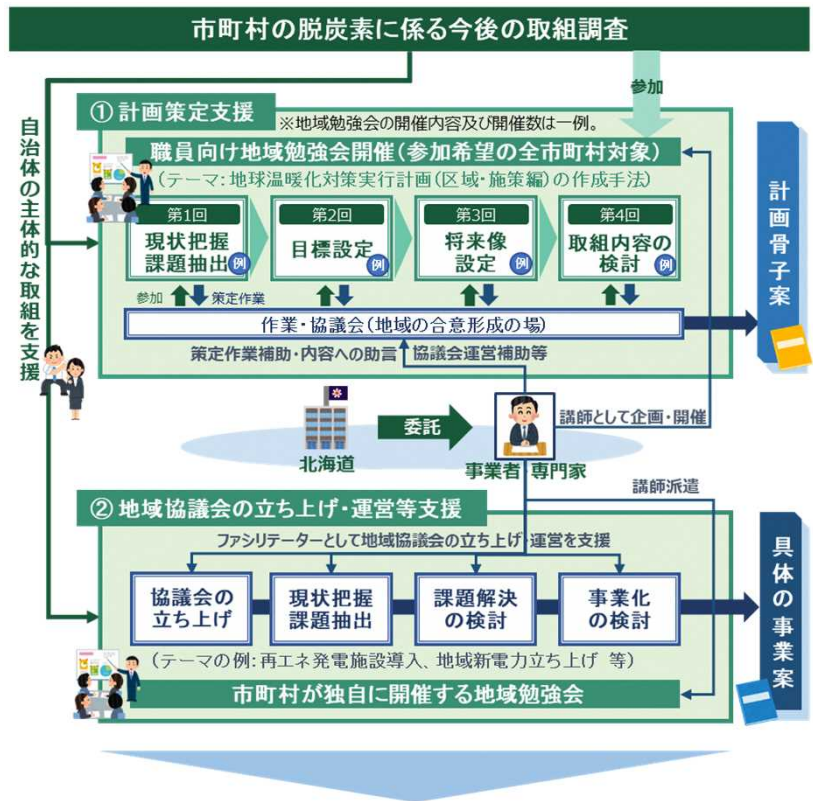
市町村の脱炭素に係る今後の取組調査

参加

自治体の主体的な取組を支援

① 計画策定支援 ※地域勉強会の開催内容及び開催数は一例。

職員向け地域勉強会開催（参加希望の全市町村対象）

（テーマ：地球温暖化対策実行計画（区域・施策編）の作成手法）

第1回
現状把握
課題抽出 例

第2回
目標設定 例

第3回
将来像
設定 例

第4回
取組内容の
検討 例

参加 策定作業

作業・協議会（地域の合意形成の場）

策定作業補助・内容への助言 協議会運営補助等

計画骨子案

北海道

委託

事業者 専門家

講師として企画・開催

講師派遣

② 地域協議会の立ち上げ・運営等支援

ファシリテーターとして地域協議会の立ち上げ・運営を支援

協議会の
立ち上げ

現状把握
課題抽出

課題解決
の検討

事業化
の検討

（テーマの例：再エネ発電施設導入、地域新電力立ち上げ 等）

市町村が独自に開催する地域勉強会

具体の事業案